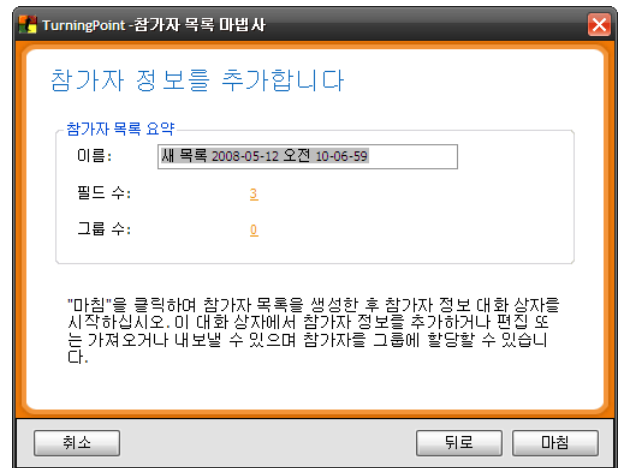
TurningPoint -참가자 목록 마법사

참가자 정보를 추가합니다

참가자 목록 요약

이름: 새 목록 2008-05-12 오전 10-06-59

필드 수: 3

그룹 수: 0

"마침"을 클릭하여 참가자 목록을 생성한 후 참가자 정보 대화 상자를 시작하십시오. 이 대화 상자에서 참가자 정보를 추가하거나 편집 또는 가져오거나 내보낼 수 있으며 참가자를 그룹에 할당할 수 있습니다.

취소

뒤로

마침